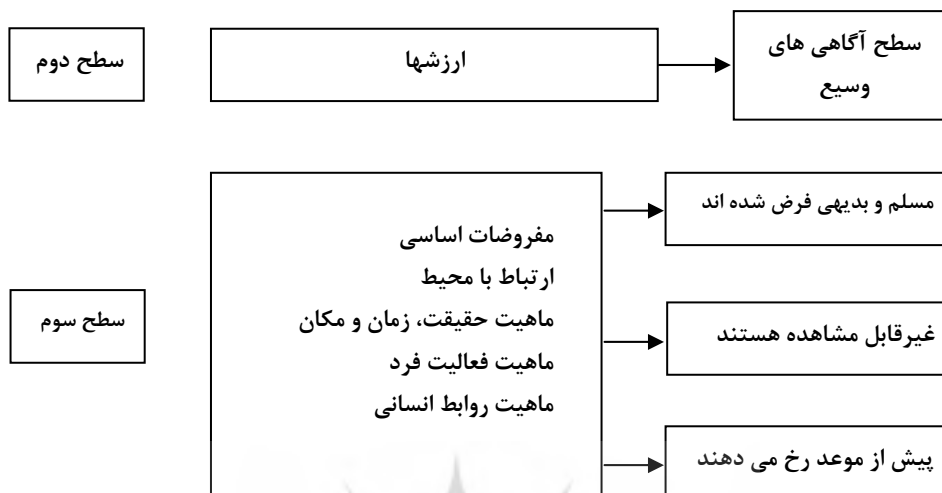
سطح دوم

ارزشها

سطح آگاهی های وسیع

سطح سوم

مفروضات اساسی
ارتباط با محیط
ماهیت حقیقت، زمان و مکان
ماهیت فعالیت فرد
ماهیت روابط انسانی

مسلم و بدیهی فرض شده اند

غیرقابل مشاهده هستند

پیش از موعد رخ می دهند